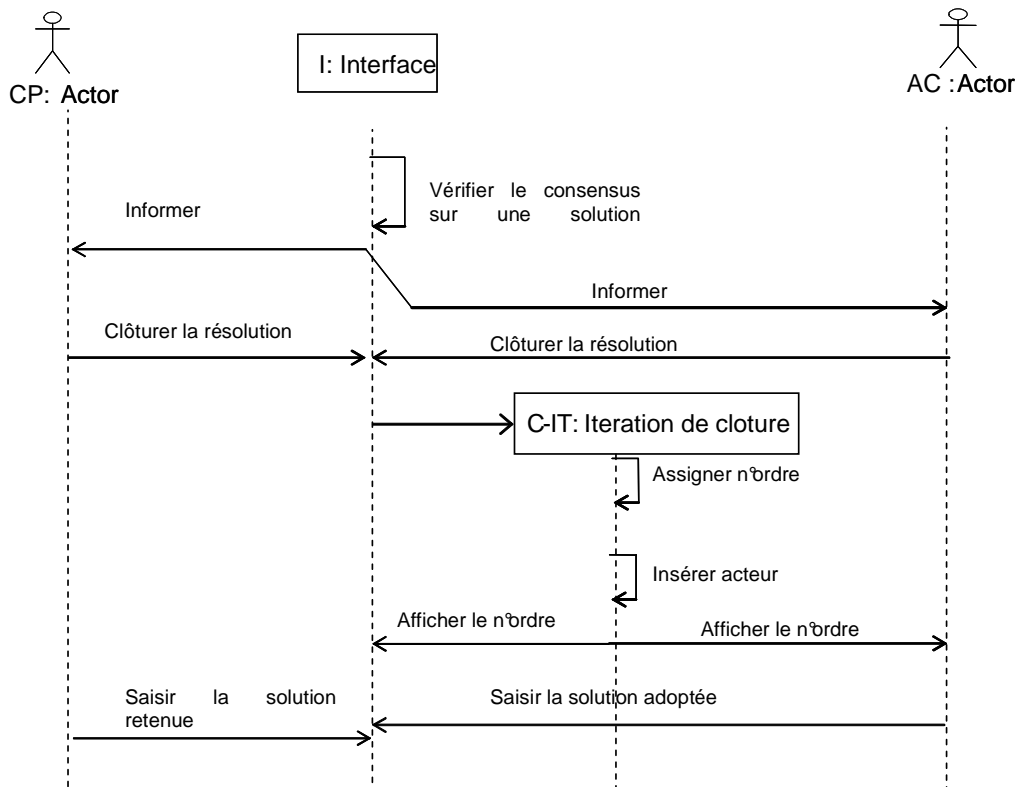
CP: Actor

I: Interface

AC :Actor

Vérifier le consensus sur une solution

Informer

Informer

Clôturer la résolution

Clôturer la résolution

C-IT: Iteration de cloture

Assigner n°ordre

Insérer acteur

Afficher le n°ordre

Afficher le n°ordre

Saisir la solution retenue

Saisir la solution adoptée